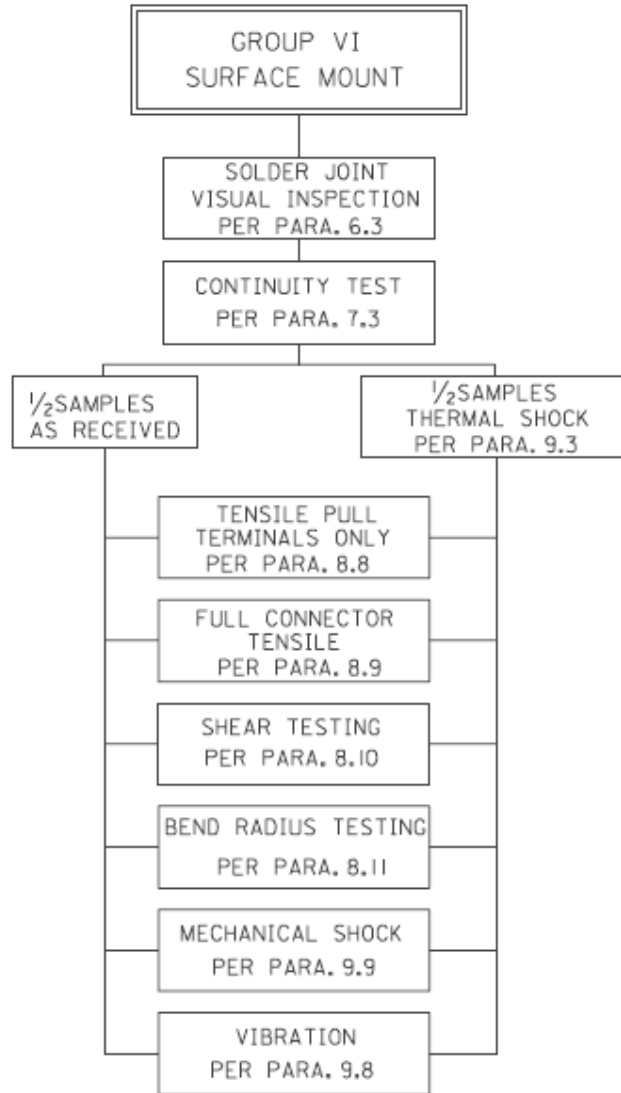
GROUP VI
SURFACE MOUNT

SOLDER JOINT
VISUAL INSPECTION
PER PARA. 6.3

CONTINUITY TEST
PER PARA. 7.3

$\frac{1}{2}$SAMPLES
AS RECEIVED

$\frac{1}{2}$SAMPLES
THERMAL SHOCK
PER PARA. 9.3

TENSILE PULL
TERMINALS ONLY
PER PARA. 8.8

FULL CONNECTOR
TENSILE
PER PARA. 8.9

SHEAR TESTING
PER PARA. 8.10

BEND RADIUS TESTING
PER PARA. 8.11

MECHANICAL SHOCK
PER PARA. 9.9

VIBRATION
PER PARA. 9.8